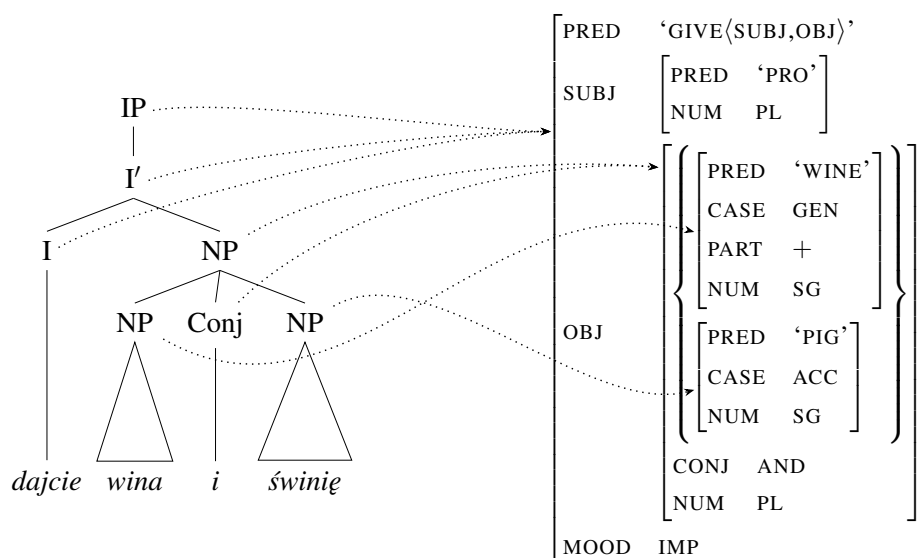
IP

I′

I

NP

NP

Conj

NP

dajcie

wina

i

świnię

| | |
|---|---|
| PRED | 'GIVE⟨SUBJ,OBJ⟩' |
| SUBJ | PRED 'PRO'; NUM PL |
| OBJ | { [PRED 'WINE'; CASE GEN; PART $+$; NUM SG] [PRED 'PIG'; CASE ACC; NUM SG] } CONJ AND; NUM PL |
| MOOD | IMP |